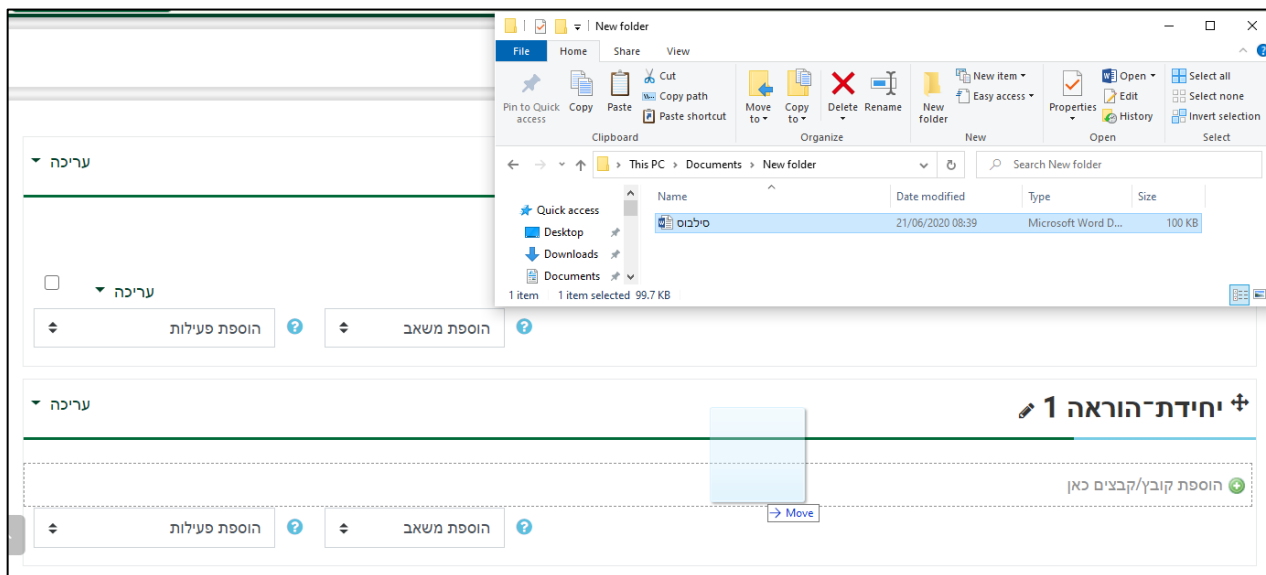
New folder

File Home Share View

Pin to Quick access Copy Paste Cut Copy path Paste shortcut
Clipboard

Move to Copy to Delete Rename
Organize

New folder New item Easy access
New

Properties Open Edit History
Open

Select all Select none Invert selection
Select

This PC > Documents > New folder

Search New folder

Quick access
Desktop
Downloads
Documents

| Name | Date modified | Type | Size |
|---|---|---|---|
| סילבוס | 21/06/2020 08:39 | Microsoft Word D... | 100 KB |

1 item 1 item selected 99.7 KB

עריכה

עריכה

הוספת משאב
הוספת פעילות

יחידת־הוראה 1

עריכה

הוספת קובץ/קבצים כאן

→ Move

הוספת משאב
הוספת פעילות